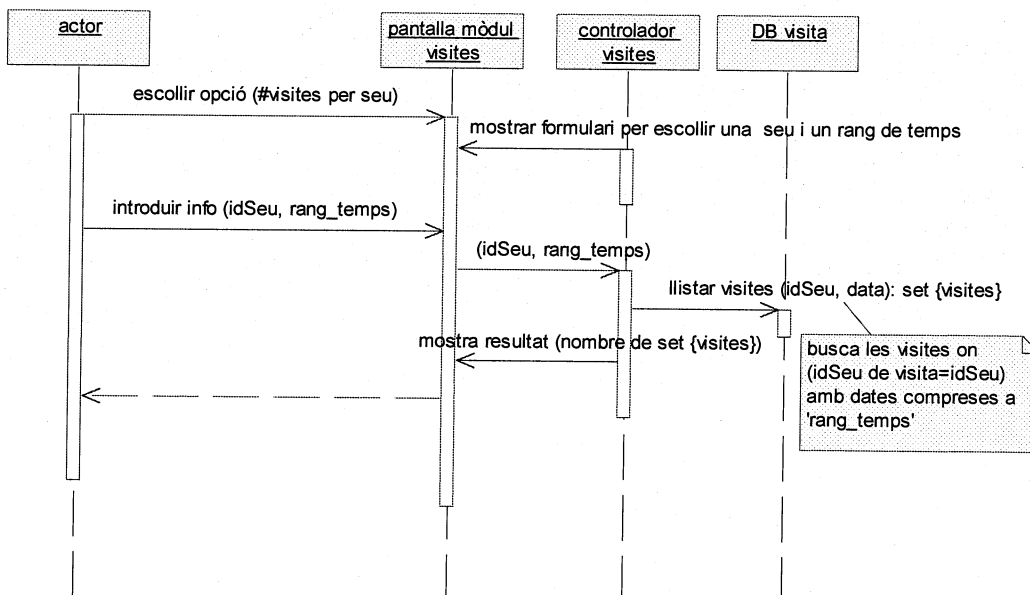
actor

pantalla mòdul visites

controlador visites

DB visita

escollir opció (#visites per seu)

mostrar formulari per escollir una seu i un rang de temps

introduir info (idSeu, rang_temps)

(idSeu, rang_temps)

llistar visites (idSeu, data): set {visites}

mostra resultat (nombre de set {visites})

busca les visites on (idSeu de visita=idSeu) amb dates compreses a 'rang_temps'